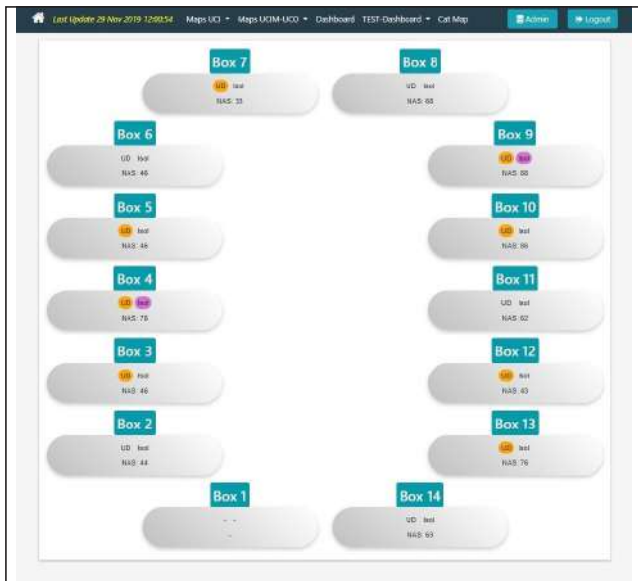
Last Update 28 Nov 2019 12:00:54 Maps UCI ▾ Maps UCIM-UCO ▾ Dashboard TEST-Dashboard ▾ Cat Map

Admin Logout

Box 7
UD test
NAS: 33

Box 8
UD test
NAS: 68

Box 6
UD test
NAS: 46

Box 9
UD test
NAS: 88

Box 5
UD test
NAS: 46

Box 10
UD test
NAS: 86

Box 4
UD test
NAS: 78

Box 11
UD test
NAS: 62

Box 3
UD test
NAS: 46

Box 12
UD test
NAS: 43

Box 2
UD test
NAS: 44

Box 13
UD test
NAS: 76

Box 1
- -
-

Box 14
UD test
NAS: 63